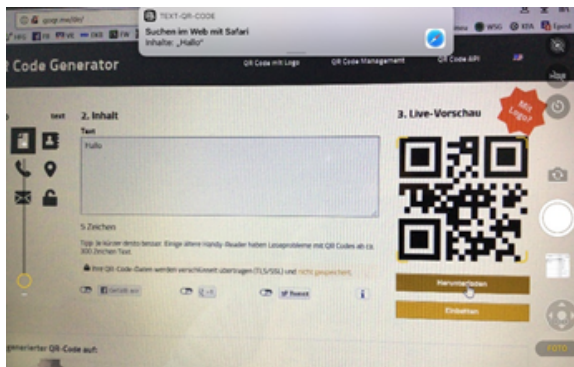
goqr.me/de/

TEXT-QR-CODE
Suchen im Web mit Safari
Inhalte: „Hallo"

WSG KFA Epost

R Code Generator

QR Code mit Logo QR Code Management QR Code API

text 2. Inhalt

Text

Hallo

5 Zeichen

Tipp: Je kürzer desto besser. Einige ältere Handy-Reader haben Leseprobleme mit QR Codes ab ca. 300 Zeichen Text.

Ihre QR-Code-Daten werden verschlüsselt übertragen (TLS/SSL) und nicht gespeichert.

Gefällt mir +1 Tweet i

3. Live-Vorschau

Mit Logo?

Herunterladen

Einbetten

generierter QR-Code auf:

FOTO